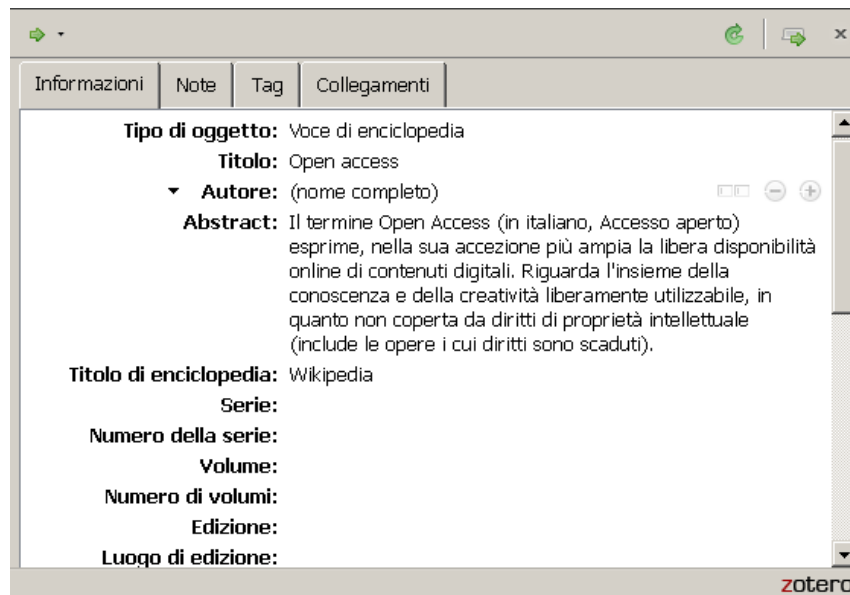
Informazioni | Note | Tag | Collegamenti

Tipo di oggetto: Voce di enciclopedia
Titolo: Open access
Autore: (nome completo)
Abstract: Il termine Open Access (in italiano, Accesso aperto) esprime, nella sua accezione più ampia la libera disponibilità online di contenuti digitali. Riguarda l'insieme della conoscenza e della creatività liberamente utilizzabile, in quanto non coperta da diritti di proprietà intellettuale (include le opere i cui diritti sono scaduti).
Titolo di enciclopedia: Wikipedia
Serie:
Numero della serie:
Volume:
Numero di volumi:
Edizione:
Luogo di edizione:

zotero